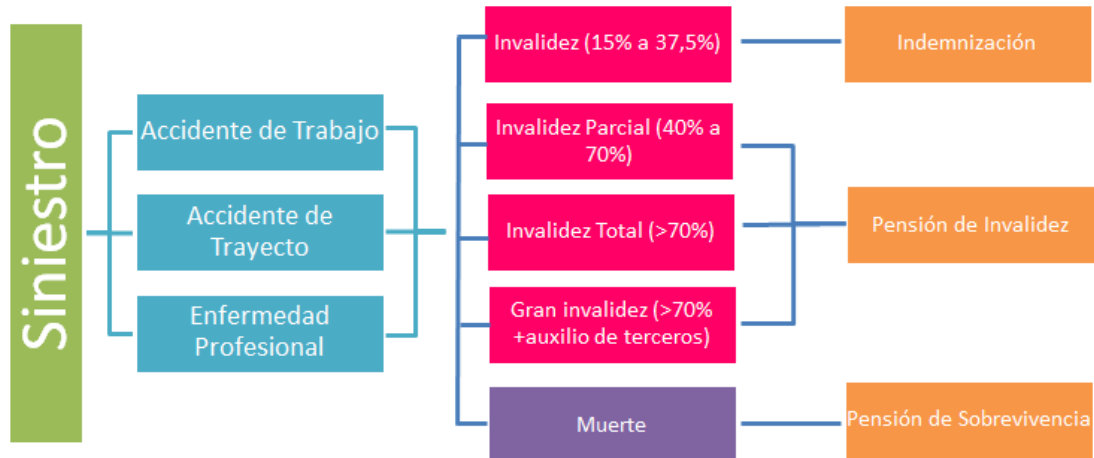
Siniestro

Accidente de Trabajo

Accidente de Trayecto

Enfermedad Profesional

Invalidez (15% a 37,5%)

Invalidez Parcial (40% a 70%)

Invalidez Total (>70%)

Gran invalidez (>70% +auxilio de terceros)

Muerte

Indemnización

Pensión de Invalidez

Pensión de Sobrevivencia